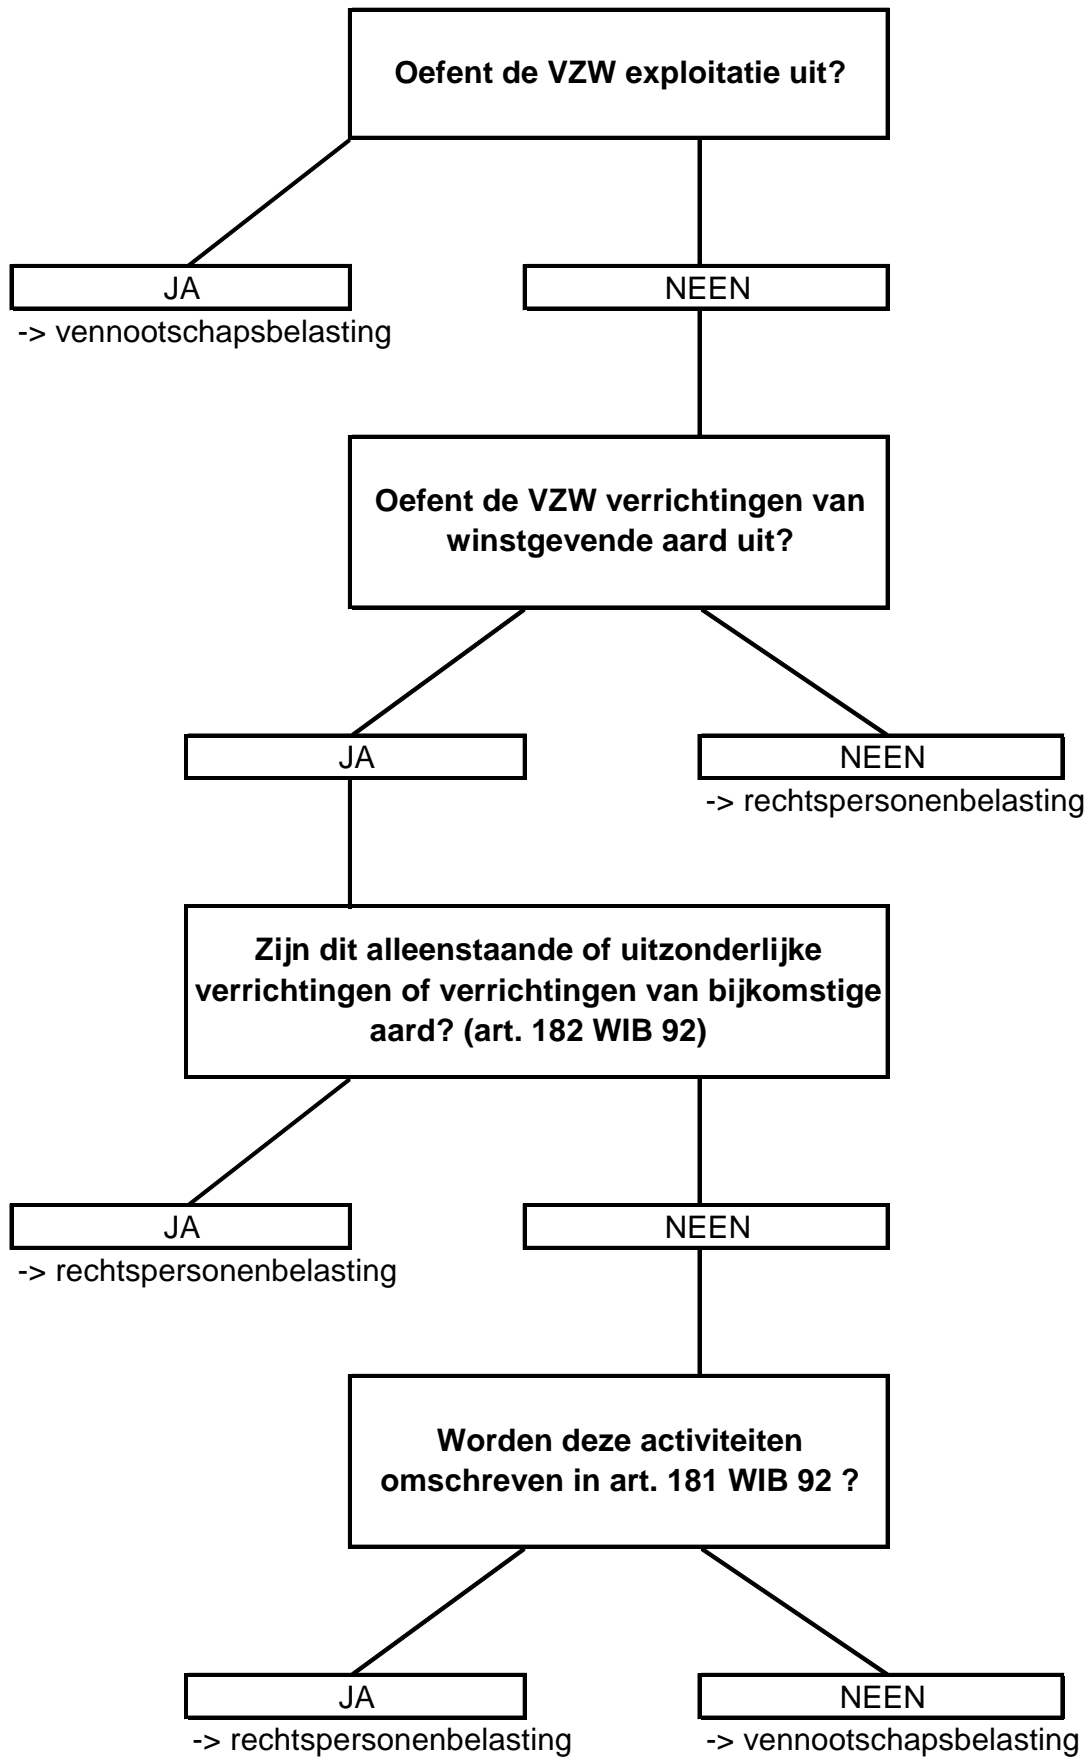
Oefent de VZW exploitatie uit?

JA
-> vennootschapsbelasting

NEEN

Oefent de VZW verrichtingen van winstgevende aard uit?

JA

NEEN
-> rechtspersonenbelasting

Zijn dit alleenstaande of uitzonderlijke verrichtingen of verrichtingen van bijkomstige aard? (art. 182 WIB 92)

JA
-> rechtspersonenbelasting

NEEN

Worden deze activiteiten omschreven in art. 181 WIB 92 ?

JA
-> rechtspersonenbelasting

NEEN
-> vennootschapsbelasting